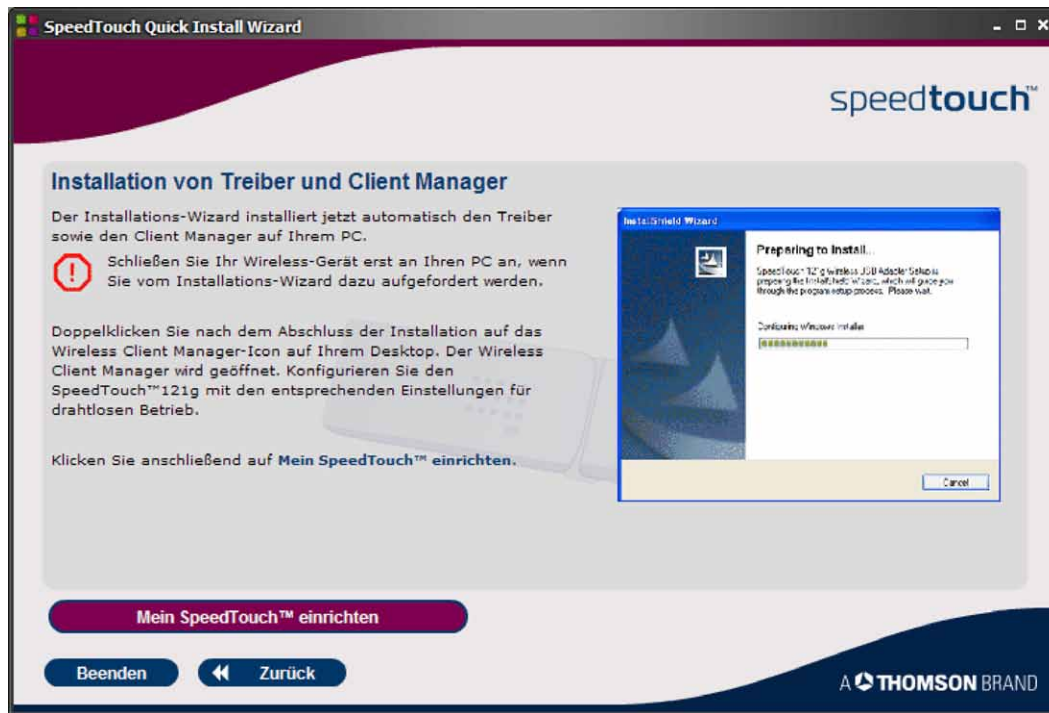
SpeedTouch Quick Install Wizard

speedtouch™

Installation von Treiber und Client Manager

Der Installations-Wizard installiert jetzt automatisch den Treiber sowie den Client Manager auf Ihrem PC.

Schließen Sie Ihr Wireless-Gerät erst an Ihren PC an, wenn Sie vom Installations-Wizard dazu aufgefordert werden.

Doppelklicken Sie nach dem Abschluss der Installation auf das Wireless Client Manager-Icon auf Ihrem Desktop. Der Wireless Client Manager wird geöffnet. Konfigurieren Sie den SpeedTouch™121g mit den entsprechenden Einstellungen für drahtlosen Betrieb.

Klicken Sie anschließend auf Mein SpeedTouch™ einrichten.

InstallShield Wizard

Preparing to Install...

SpeedTouch 121g wireless USB Adapter Setup is preparing the InstallShield Wizard, which will guide you through the program setup process. Please wait.

Configuring Windows Installer

Cancel

Mein SpeedTouch™ einrichten

Beenden

Zurück

A THOMSON BRAND